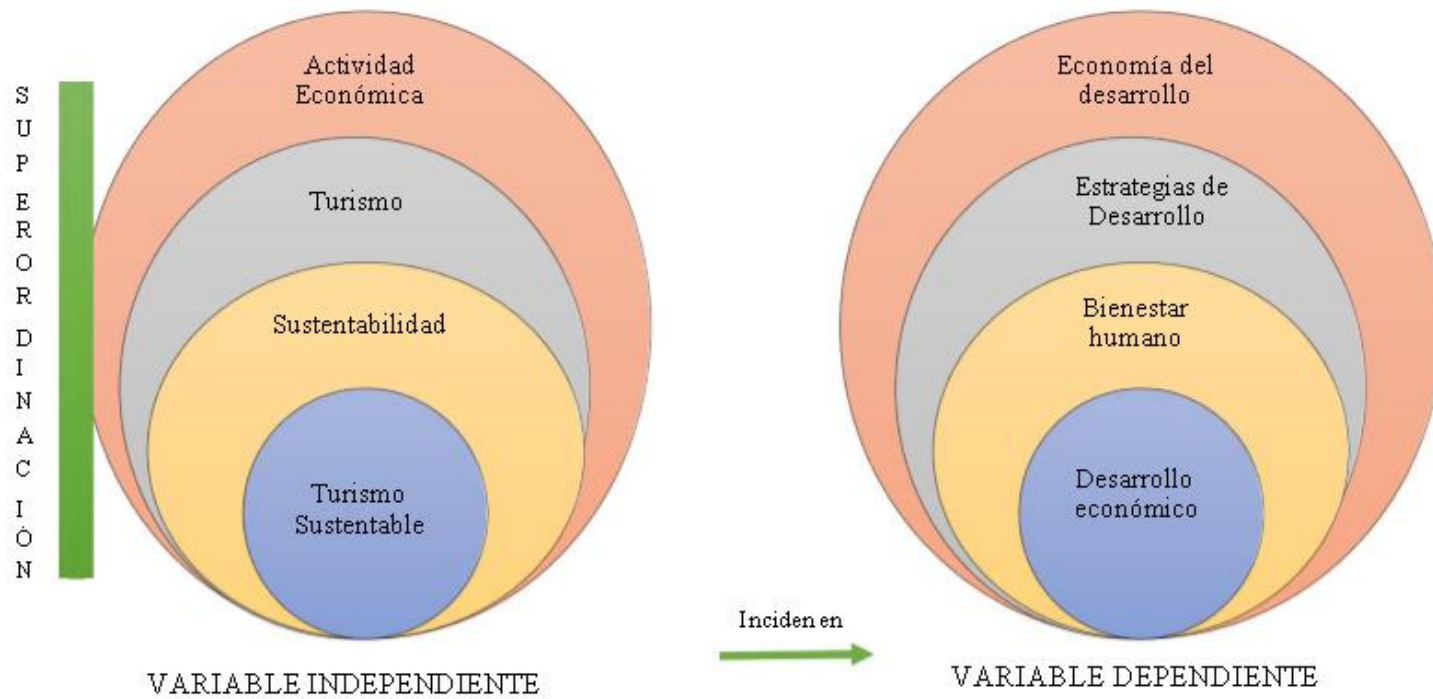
SUPERORDINACIÒN

Actividad Económica

Turismo

Sustentabilidad

Turismo Sustentable

VARIABLE INDEPENDIENTE

Inciden en

Economía del desarrollo

Estrategias de Desarrollo

Bienestar humano

Desarrollo económico

VARIABLE DEPENDIENTE